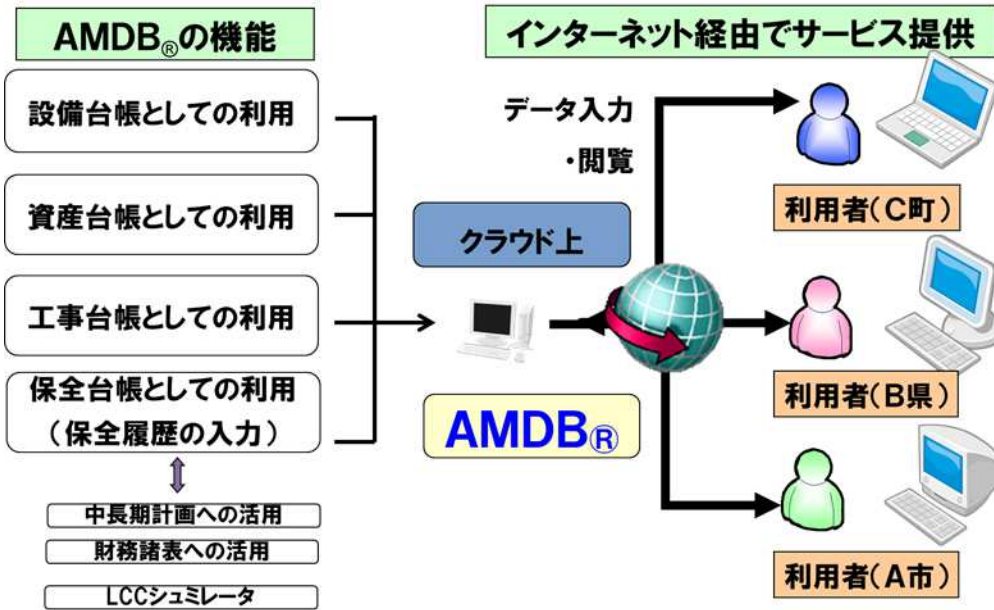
AMDB®の機能

設備台帳としての利用

資産台帳としての利用

工事台帳としての利用

保全台帳としての利用
（保全履歴の入力）

中長期計画への活用

財務諸表への活用

LCCシュミレータ

インターネット経由でサービス提供

データ入力
・閲覧

クラウド上

AMDB®

利用者（C町）

利用者（B県）

利用者（A市）